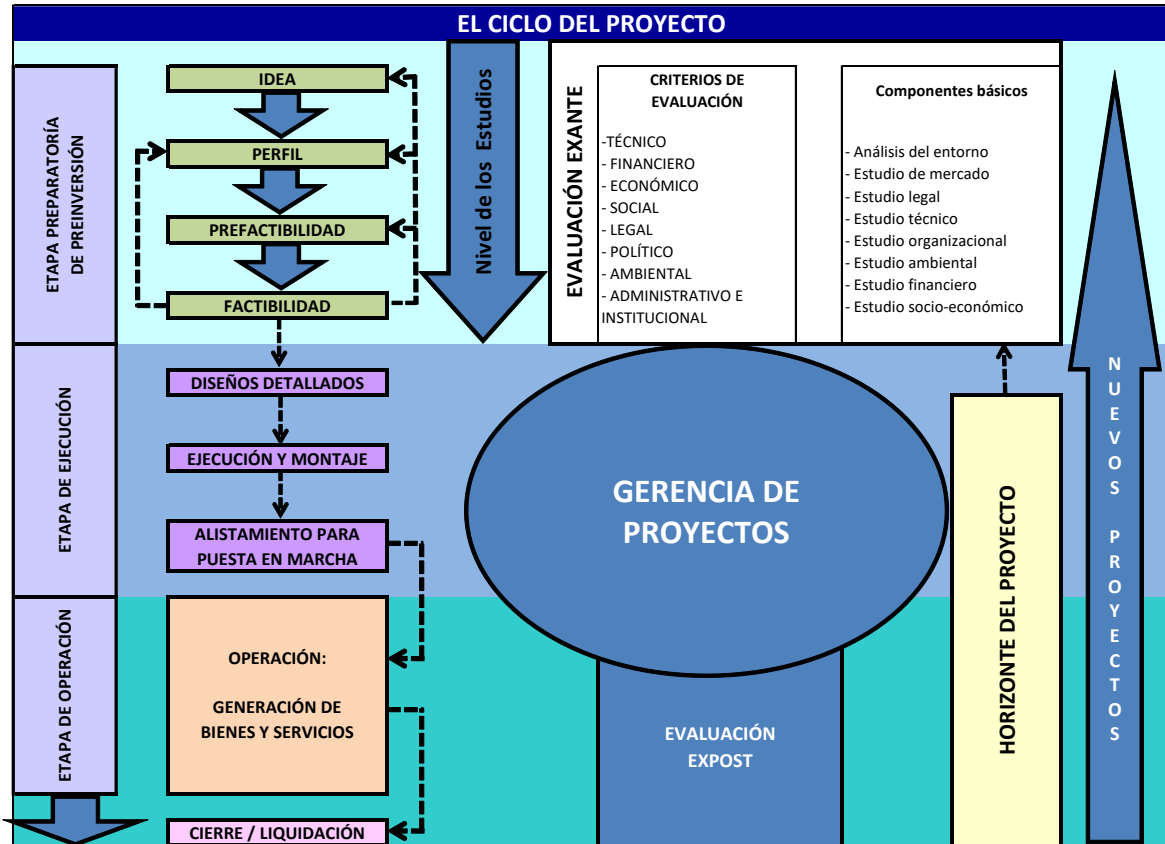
EL CICLO DEL PROYECTO

ETAPA PREPARATORÍA DE PREINVERSIÓN

IDEA

PERFIL

PREFACTIBILIDAD

FACTIBILIDAD

Nivel de los Estudios

EVALUACIÓN EXANTE

CRITERIOS DE EVALUACIÓN

-TÉCNICO
- FINANCIERO
- ECONÓMICO
- SOCIAL
- LEGAL
- POLÍTICO
- AMBIENTAL
- ADMINISTRATIVO E INSTITUCIONAL

Componentes básicos

- Análisis del entorno
- Estudio de mercado
- Estudio legal
- Estudio técnico
- Estudio organizacional
- Estudio ambiental
- Estudio financiero
- Estudio socio-económico

ETAPA DE EJECUCIÓN

DISEÑOS DETALLADOS

EJECUCIÓN Y MONTAJE

ALISTAMIENTO PARA PUESTA EN MARCHA

GERENCIA DE PROYECTOS

HORIZONTE DEL PROYECTO

NUEVOS PROYECTOS

ETAPA DE OPERACIÓN

OPERACIÓN:

GENERACIÓN DE BIENES Y SERVICIOS

EVALUACIÓN EXPOST

CIERRE / LIQUIDACIÓN